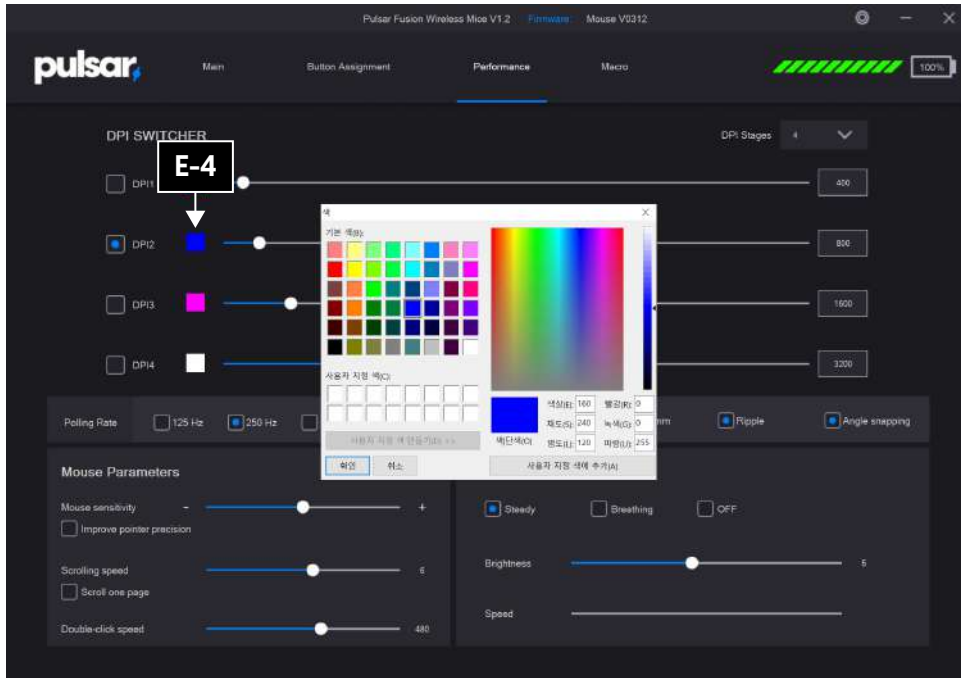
Pulsar Fusion Wireless Mice V1.2 Firmware Mouse V0312

pulsar

Main Button Assignment Performance Macro

100%

DPI SWITCHER

DPI Stages 4

E-4

DPI1 400

DPI2 800

DPI3 1600

DPI4 3200

색

기본 색(B):

사용자 지정 색(C):

사용자 지정 색 만들기(D) >>

확인 취소

색/단색(O)

색상(E): 160 빨강(R): 0
채도(S): 240 녹색(G): 0
명도(L): 120 파랑(U): 255

사용자 지정 색에 추가(A)

Polling Rate 125 Hz 250 Hz

mm Ripple Angle snapping

Mouse Parameters

Mouse sensitivity - +

Improve pointer precision

Scrolling speed 6

Scroll one page

Double-click speed 480

Steady Breathing OFF

Brightness 5

Speed